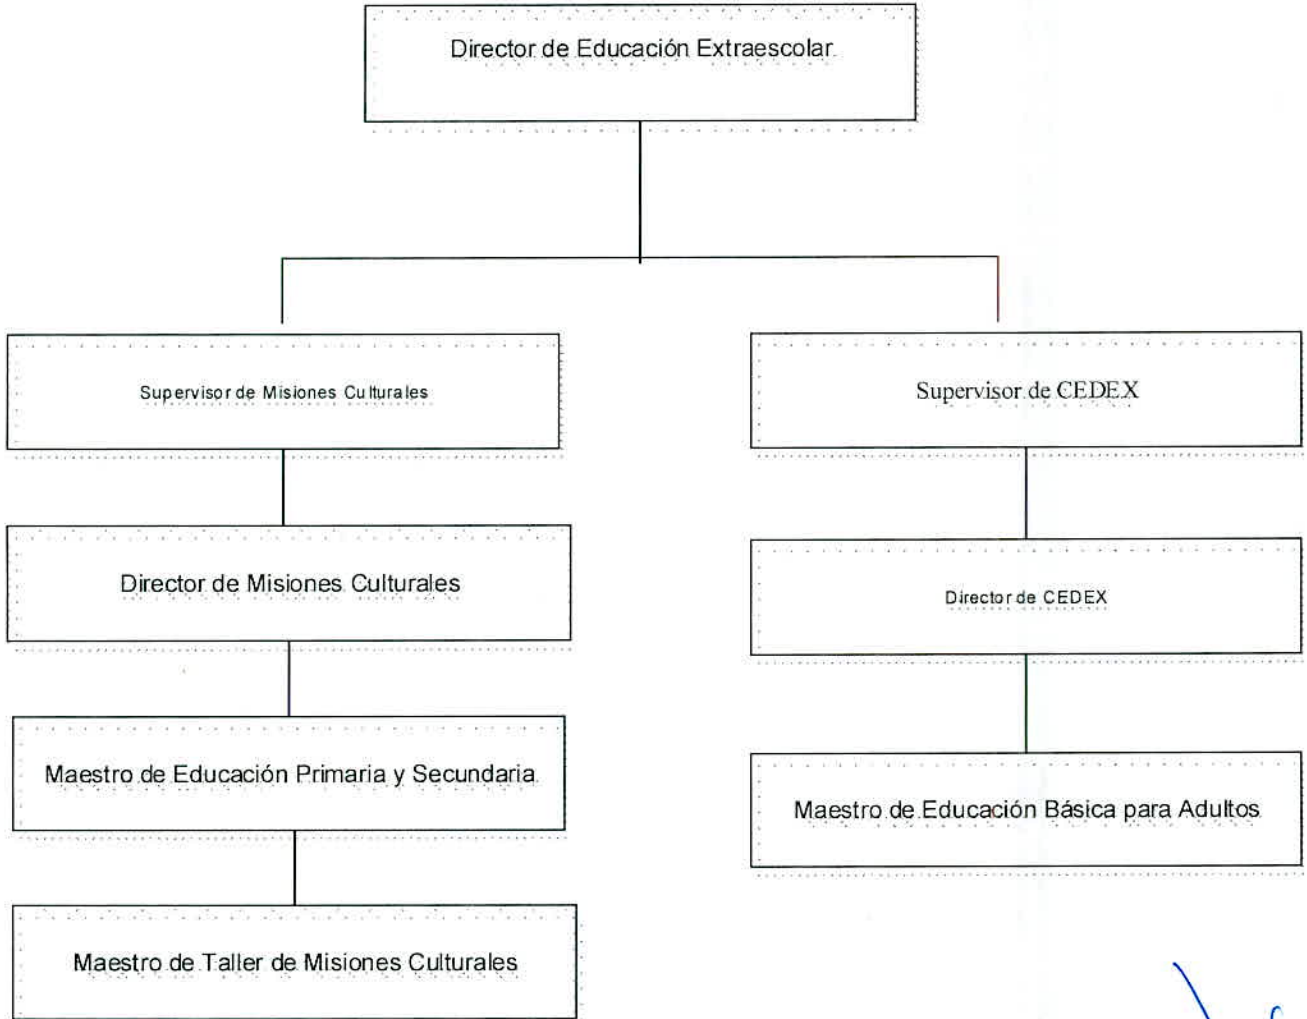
Director de Educación Extraescolar

Supervisor de Misiones Culturales

Director de Misiones Culturales

Maestro de Educación Primaria y Secundaria

Maestro de Taller de Misiones Culturales

Supervisor de CEDEX

Director de CEDEX

Maestro de Educación Básica para Adultos